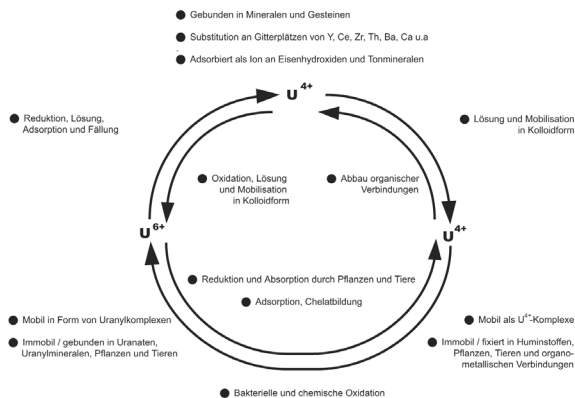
Gebunden in Mineralen und Gesteinen

Substitution an Gitterplätzen von Y, Ce, Zr, Th, Ba, Ca u.a

Adsorbiert als Ion an Eisenhydroxiden und Tonmineralen

$U^{4+}$

Reduktion, Lösung, Adsorption und Fällung

Lösung und Mobilisation in Kolloidform

Oxidation, Lösung und Mobilisation in Kolloidform

Abbau organischer Verbindungen

$U^{6+}$

$U^{4+}$

Reduktion und Absorption durch Pflanzen und Tiere

Adsorption, Chelatbildung

Mobil in Form von Uranylkomplexen

Immobil / gebunden in Uranaten, Uranylmineralen, Pflanzen und Tieren

Mobil als $U^{4+}$-Komplexe

Immobil / fixiert in Huminstoffen, Pflanzen, Tieren und organometallischen Verbindungen

Bakterielle und chemische Oxidation